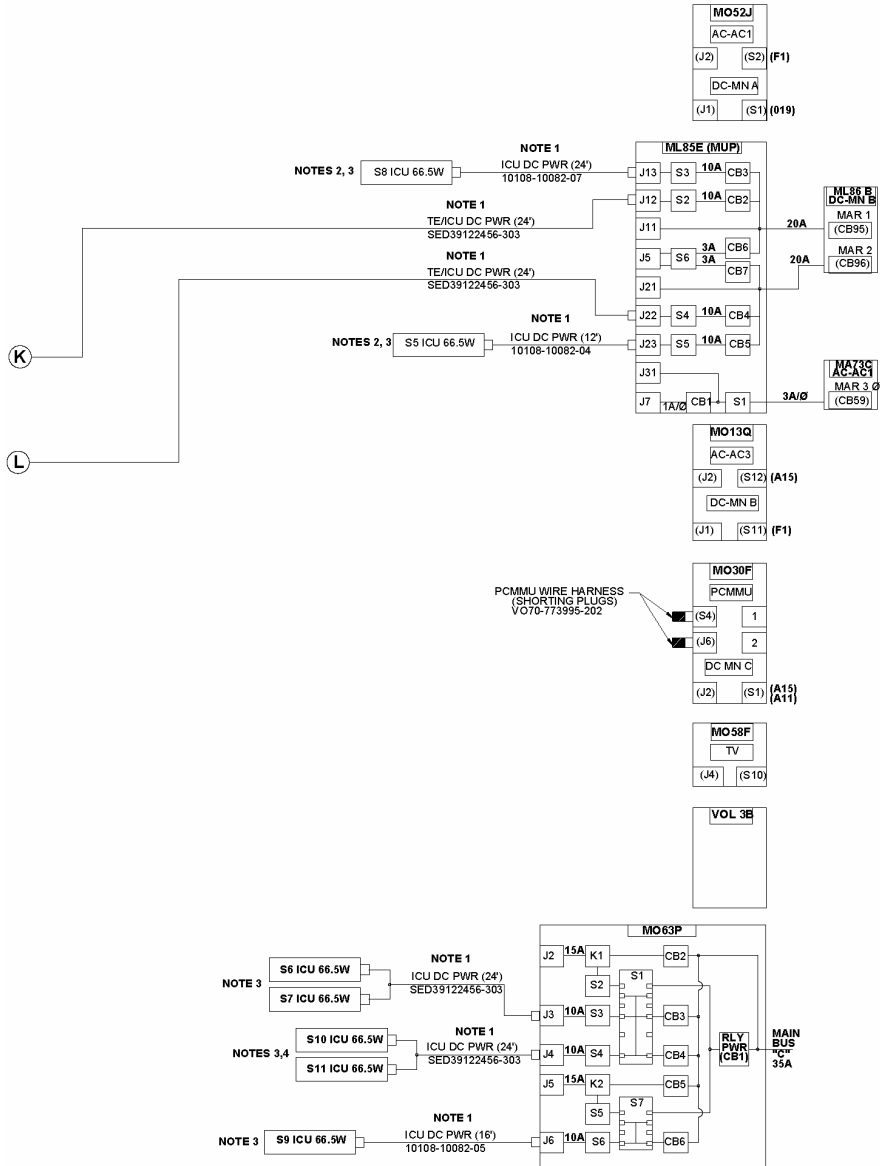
MO52J
AC-AC1
(J2)
(S2) (F1)
DC-MN A
(J1)
(S1) (019)

ML85E (MUP)
NOTE 1
NOTES 2, 3
S8 ICU 66.5W
ICU DC PWR (24')
10108-10082-07
J13 S3 10A CB3
J12 S2 10A CB2
NOTE 1
TE/ICU DC PWR (24')
SED39122456-303
J11
20A
ML86 B
DC-MN B
MAR 1
(CB95)
MAR 2
(CB96)
20A
J5 S6 3A CB6
3A CB7
NOTE 1
TE/ICU DC PWR (24')
SED39122456-303
J21
J22 S4 10A CB4
NOTE 1
NOTES 2, 3
S5 ICU 66.5W
ICU DC PWR (12')
10108-10082-04
J23 S5 10A CB5
K
J31
MA73C
AC-AC1
MAR 3 Ø
(CB59)
J7 1A/Ø CB1 S1 3A/Ø
L

MO13Q
AC-AC3
(J2)
(S12) (A15)
DC-MN B
(J1)
(S11) (F1)

PCMMU WIRE HARNESS
(SHORTING PLUGS)
VO70-773995-202
MO30F
PCMMU
(S4) 1
(J6) 2
DC MN C
(J2)
(S1) (A15)
(A11)

MO58F
TV
(J4)
(S10)

VOL 3B

MO63P
NOTE 1
NOTE 3
S6 ICU 66.5W
S7 ICU 66.5W
ICU DC PWR (24')
SED39122456-303
J2 15A K1 CB2
S2 S1
J3 10A S3 CB3
NOTE 1
NOTES 3,4
S10 ICU 66.5W
S11 ICU 66.5W
ICU DC PWR (24')
SED39122456-303
J4 10A S4 CB4
RLY
PWR
(CB1)
MAIN
BUS
"C"
35A
J5 15A K2 CB5
S5 S7
NOTE 1
NOTE 3
S9 ICU 66.5W
ICU DC PWR (16')
10108-10082-05
J6 10A S6 CB6